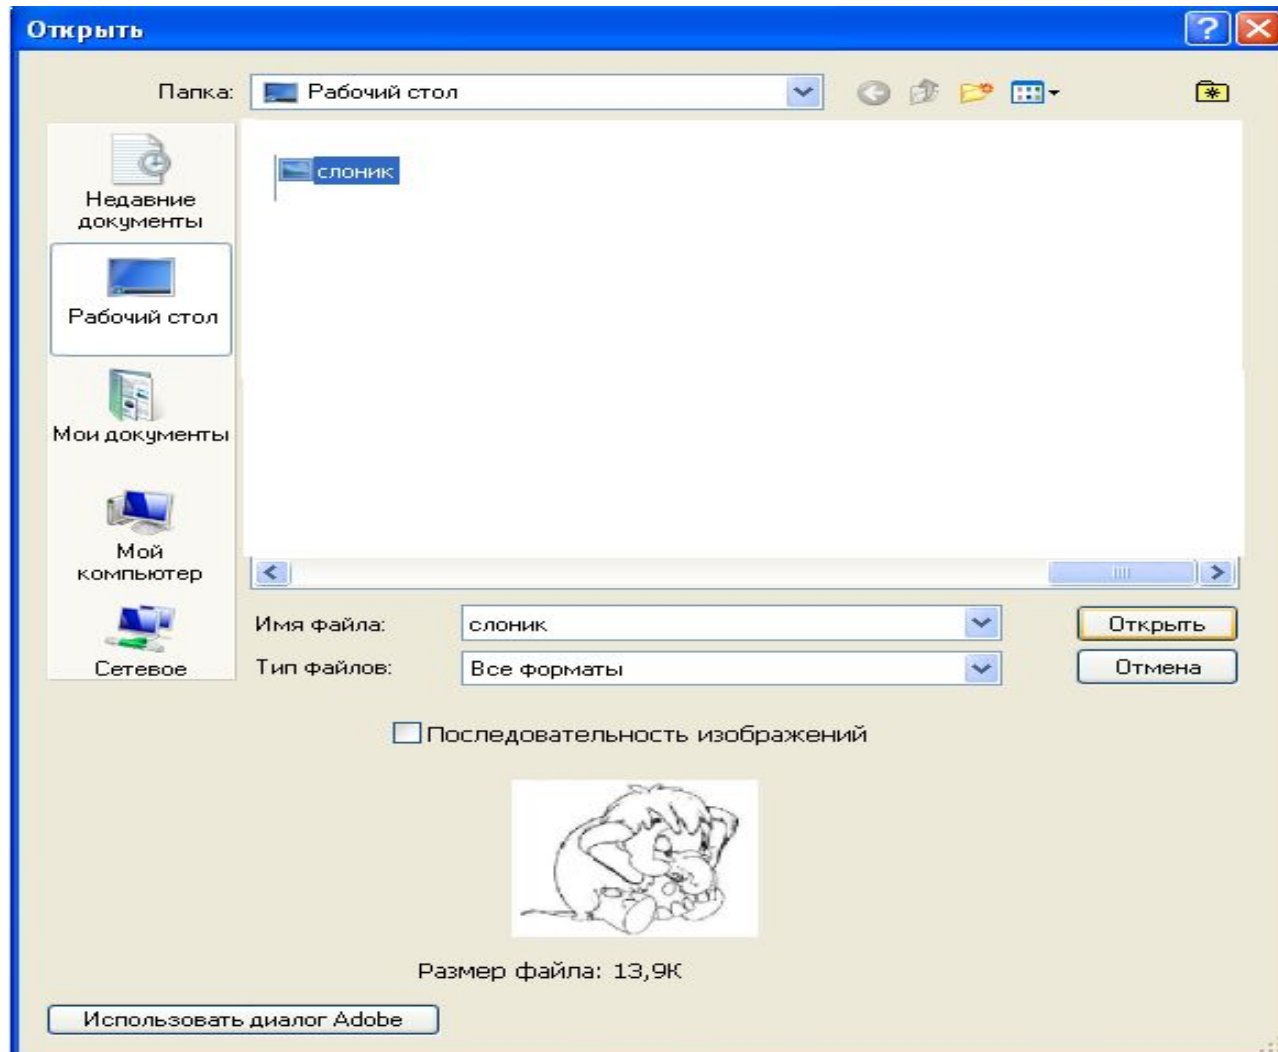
Открыть

Папка: Рабочий стол

слоник

Недавние документы

Рабочий стол

Мои документы

Мой компьютер

Сетевое

Имя файла: слоник

Тип файлов: Все форматы

Открыть

Отмена

Последовательность изображений

Размер файла: 13,9К

Использовать диалог Adobe